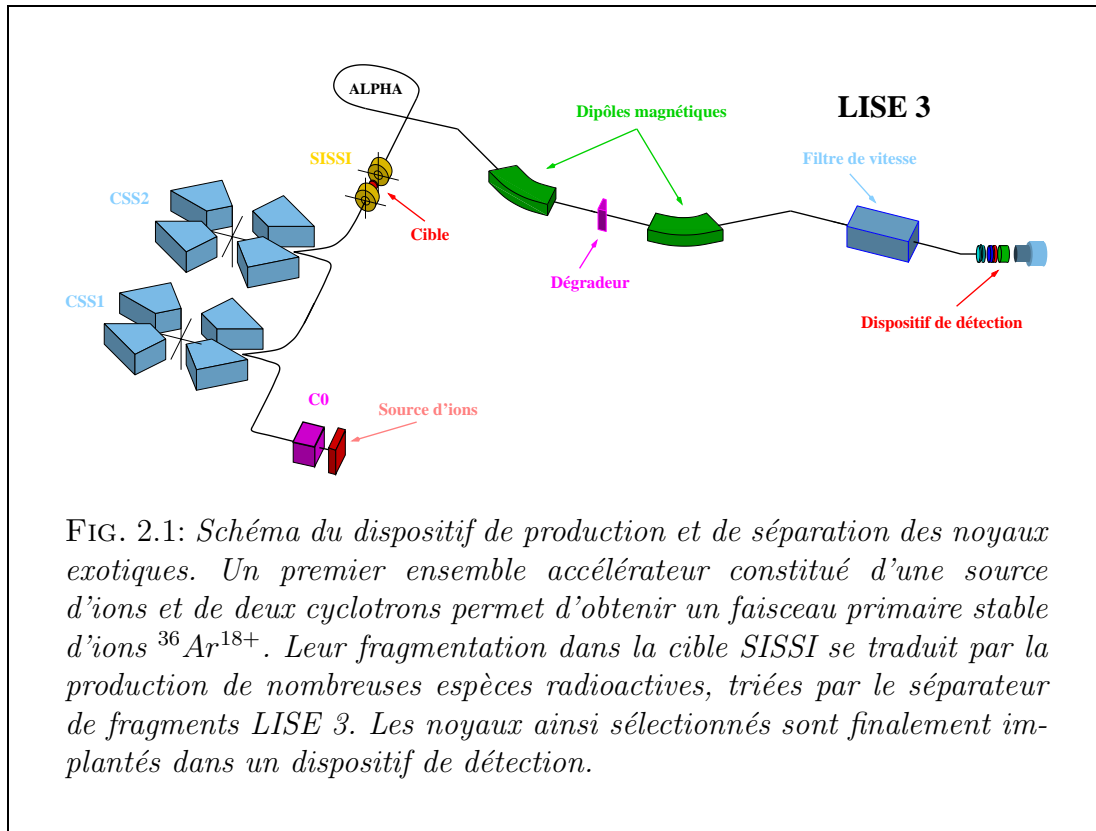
ALPHA

LISE 3

Dipôles magnétiques

SISSI

Filtre de vitesse

CSS2

Cible

Dégradeur

CSS1

Dispositif de détection

C0

Source d'ions

Fig. 2.1: Schéma du dispositif de production et de séparation des noyaux exotiques. Un premier ensemble accélérateur constitué d'une source d'ions et de deux cyclotrons permet d'obtenir un faisceau primaire stable d'ions $^{36}Ar^{18+}$. Leur fragmentation dans la cible SISSI se traduit par la production de nombreuses espèces radioactives, triées par le séparateur de fragments LISE 3. Les noyaux ainsi sélectionnés sont finalement implantés dans un dispositif de détection.